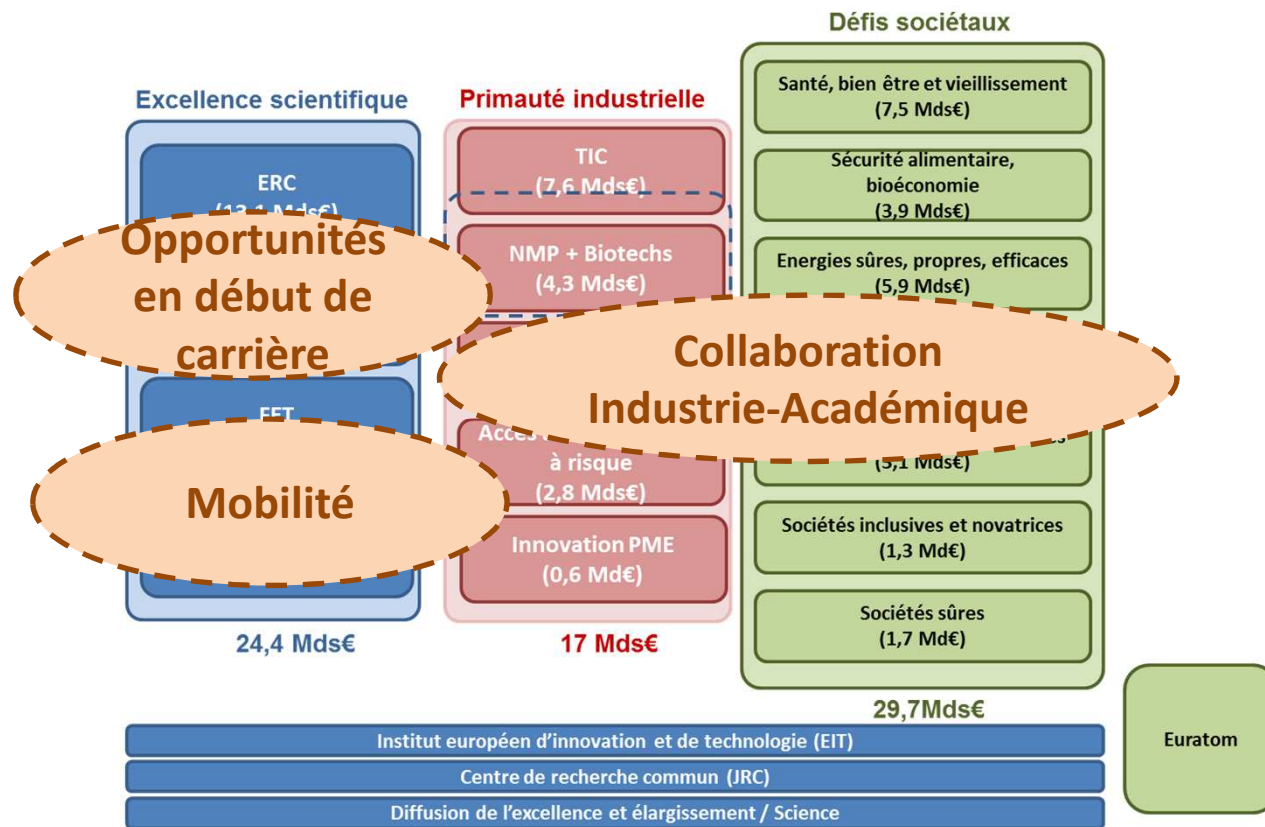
Défis sociétaux

Excellence scientifique

Primauté industrielle

Santé, bien être et vieillissement (7,5 Mds€)

TIC (7,6 Mds€)

ERC (13,1 Mds€)

Sécurité alimentaire, bioéconomie (3,9 Mds€)

Opportunités en début de carrière

NMP + Biotechs (4,3 Mds€)

Energies sûres, propres, efficaces (5,9 Mds€)

Collaboration Industrie-Académique

FET

Accès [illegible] à risque (2,8 Mds€)

(3,1 Mds€)

Mobilité

Innovation PME (0,6 Md€)

Sociétés inclusives et novatrices (1,3 Md€)

Sociétés sûres (1,7 Md€)

24,4 Mds€

17 Mds€

29,7Mds€

Institut européen d'innovation et de technologie (EIT)

Euratom

Centre de recherche commun (JRC)

Diffusion de l'excellence et élargissement / Science